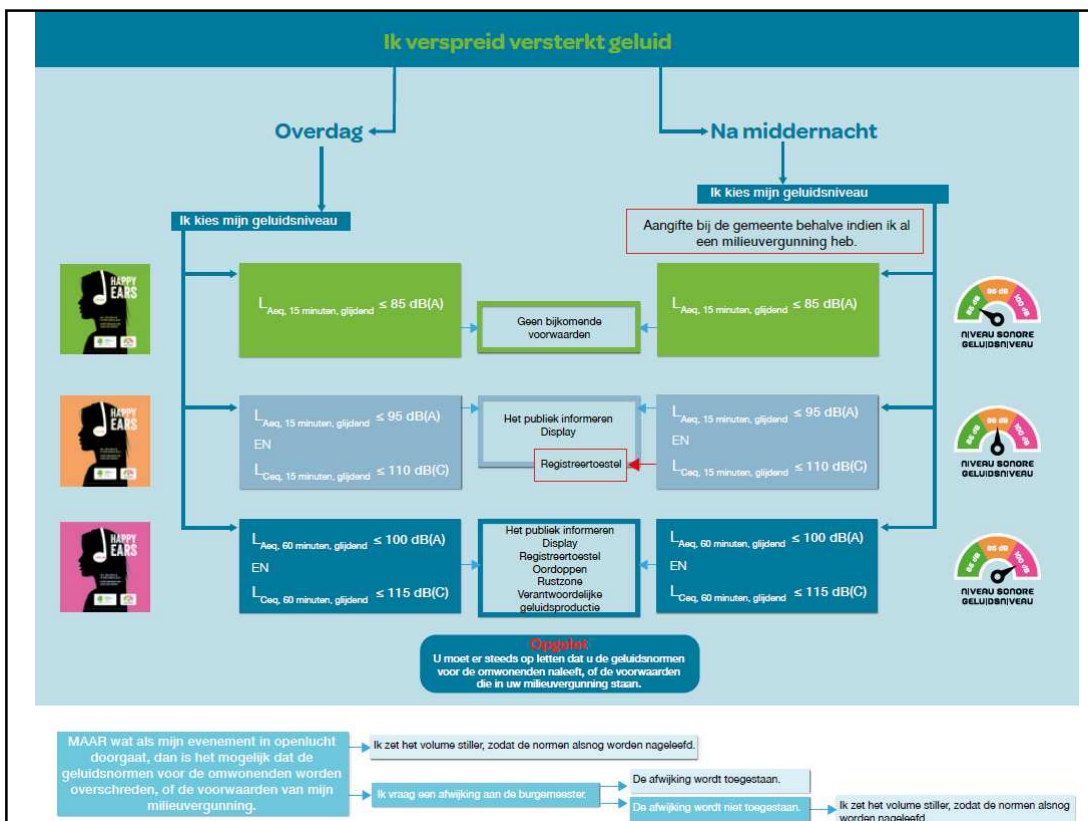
Ik verspreid versterkt geluid

Overdag

Na middernacht

Ik kies mijn geluidsniveau

Ik kies mijn geluidsniveau

Aangifte bij de gemeente behalve indien ik al een milieuvergunning heb.

HAPPY EARS

$L_{Aeq,\ 15\ minuten,\ glijdend} \leq 85$ dB(A)

Geen bijkomende voorwaarden

$L_{Aeq,\ 15\ minuten,\ glijdend} \leq 85$ dB(A)

85 dB 95 dB 100 dB
NIVEAU SONORE GELUIDSNIVEAU

HAPPY EARS

$L_{Aeq,\ 15\ minuten,\ glijdend} \leq 95$ dB(A)
EN
$L_{Ceq,\ 15\ minuten,\ glijdend} \leq 110$ dB(C)

Het publiek informeren
Display

Registreertoestel

$L_{Aeq,\ 15\ minuten,\ glijdend} \leq 95$ dB(A)
EN
$L_{Ceq,\ 15\ minuten,\ glijdend} \leq 110$ dB(C)

85 dB 95 dB 100 dB
NIVEAU SONORE GELUIDSNIVEAU

HAPPY EARS

$L_{Aeq,\ 60\ minuten,\ glijdend} \leq 100$ dB(A)
EN
$L_{Ceq,\ 60\ minuten,\ glijdend} \leq 115$ dB(C)

Het publiek informeren
Display
Registreertoestel
Oordoppen
Rustzone
Verantwoordelijke geluidsproductie

$L_{Aeq,\ 60\ minuten,\ glijdend} \leq 100$ dB(A)
EN
$L_{Ceq,\ 60\ minuten,\ glijdend} \leq 115$ dB(C)

85 dB 95 dB 100 dB
NIVEAU SONORE GELUIDSNIVEAU

Opgelet
U moet er steeds op letten dat u de geluidsnormen voor de omwonenden naleeft, of de voorwaarden die in uw milieuvergunning staan.

MAAR wat als mijn evenement in openlucht doorgaat, dan is het mogelijk dat de geluidsnormen voor de omwonenden worden overschreden, of de voorwaarden van mijn milieuvergunning.

Ik zet het volume stiller, zodat de normen alsnog worden nageleefd.

Ik vraag een afwijking aan de burgemeester.

De afwijking wordt toegestaan.

De afwijking wordt niet toegestaan.

Ik zet het volume stiller, zodat de normen alsnog worden nageleefd